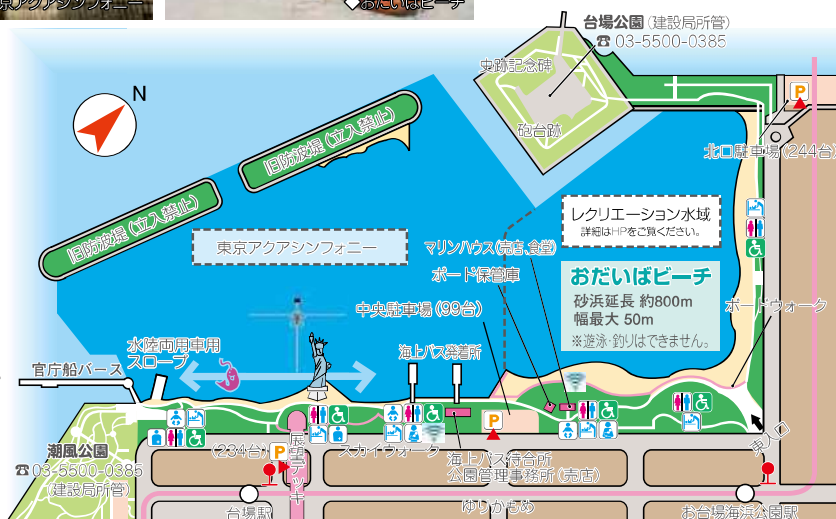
京アクアシンフォニー
◆おだいばビーチ
台場公園（建設局所管）
☎ 03-5500-0385
史跡記念碑
砲台跡
P
北口駐車場（244台）
N
旧防波堤（立入禁止）
旧防波堤（立入禁止）
東京アクアシンフォニー
レクリエーション水域
詳細はHPをご覧ください。
マリンハウス（売店・食堂）
ボード保管庫
おだいばビーチ
砂浜延長 約800m
幅最大 50m
※遊泳・釣りはできません。
中央駐車場（99台）
ボードウォーク
水陸両用車用スロープ
官庁船バース
海上バス発着所
P
潮風公園
☎ 03-5500-0385
（建設局所管）
（234台）
展望デッキ
スカイウォーク
海上バス待合所
公園管理事務所（売店）
入口
台場駅
ゆりかもめ
お台場海浜公園駅